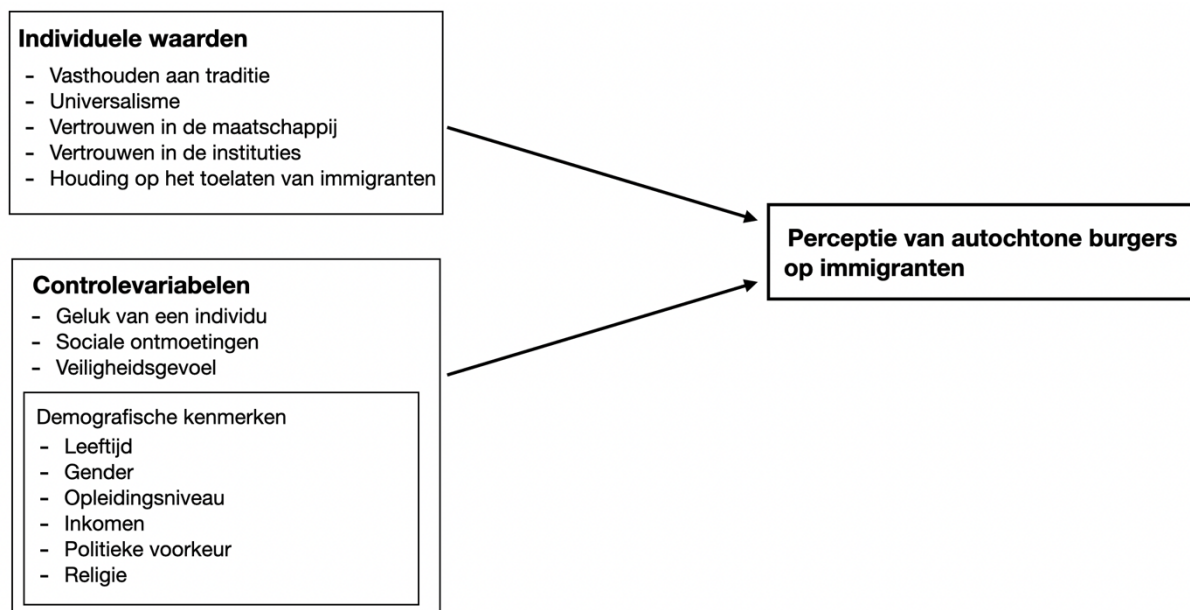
**Individuele waarden**

- Vasthouden aan traditie
- Universalisme
- Vertrouwen in de maatschappij
- Vertrouwen in de instituties
- Houding op het toelaten van immigranten

**Controlevariabelen**

- Geluk van een individu
- Sociale ontmoetingen
- Veiligheidsgevoel

Demografische kenmerken

- Leeftijd
- Gender
- Opleidingsniveau
- Inkomen
- Politieke voorkeur
- Religie

**Perceptie van autochtone burgers op immigranten**